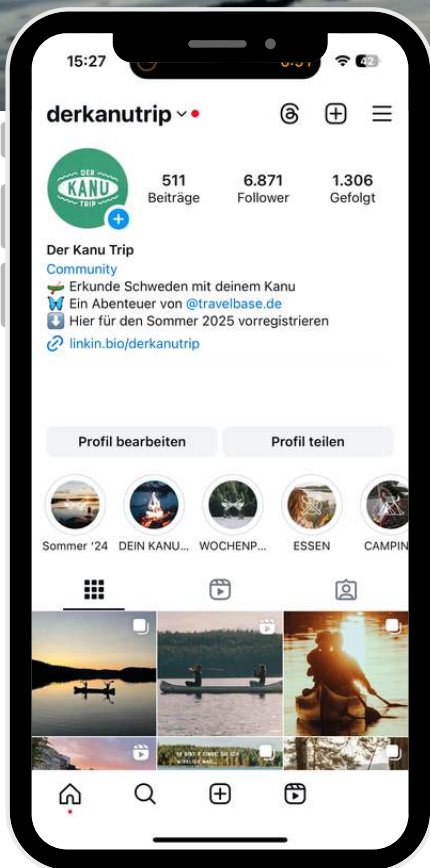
15:27

42

derkanutrip

DER KANU TRIP

511
Beiträge

6.871
Follower

1.306
Gefolgt

Der Kanu Trip
Community
🛶 Erkunde Schweden mit deinem Kanu
🦋 Ein Abenteuer von @travelbase.de
⬇️ Hier für den Sommer 2025 vorregistrieren
linkin.bio/derkanutrip

Profil bearbeiten

Profil teilen

Sommer '24

DEIN KANU...

WOCHENP...

ESSEN

CAMPIN

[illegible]